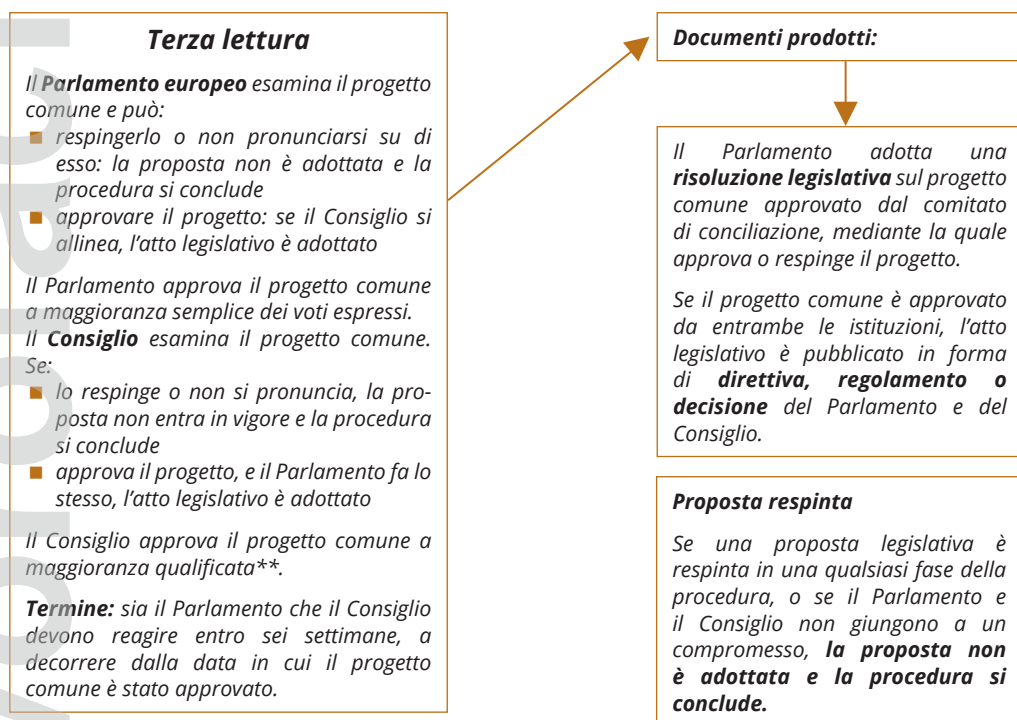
Terza lettura

Il **Parlamento europeo** esamina il progetto comune e può:

- respingerlo o non pronunciarsi su di esso: la proposta non è adottata e la procedura si conclude
- approvare il progetto: se il Consiglio si allinea, l'atto legislativo è adottato

Il Parlamento approva il progetto comune a maggioranza semplice dei voti espressi.
Il **Consiglio** esamina il progetto comune. Se:

- lo respinge o non si pronuncia, la proposta non entra in vigore e la procedura si conclude
- approva il progetto, e il Parlamento fa lo stesso, l'atto legislativo è adottato

Il Consiglio approva il progetto comune a maggioranza qualificata**.

**Termine:** sia il Parlamento che il Consiglio devono reagire entro sei settimane, a decorrere dalla data in cui il progetto comune è stato approvato.

**Documenti prodotti:**

Il Parlamento adotta una **risoluzione legislativa** sul progetto comune approvato dal comitato di conciliazione, mediante la quale approva o respinge il progetto.

Se il progetto comune è approvato da entrambe le istituzioni, l'atto legislativo è pubblicato in forma di **direttiva, regolamento o decisione** del Parlamento e del Consiglio.

**Proposta respinta**

Se una proposta legislativa è respinta in una qualsiasi fase della procedura, o se il Parlamento e il Consiglio non giungono a un compromesso, **la proposta non è adottata e la procedura si conclude.**